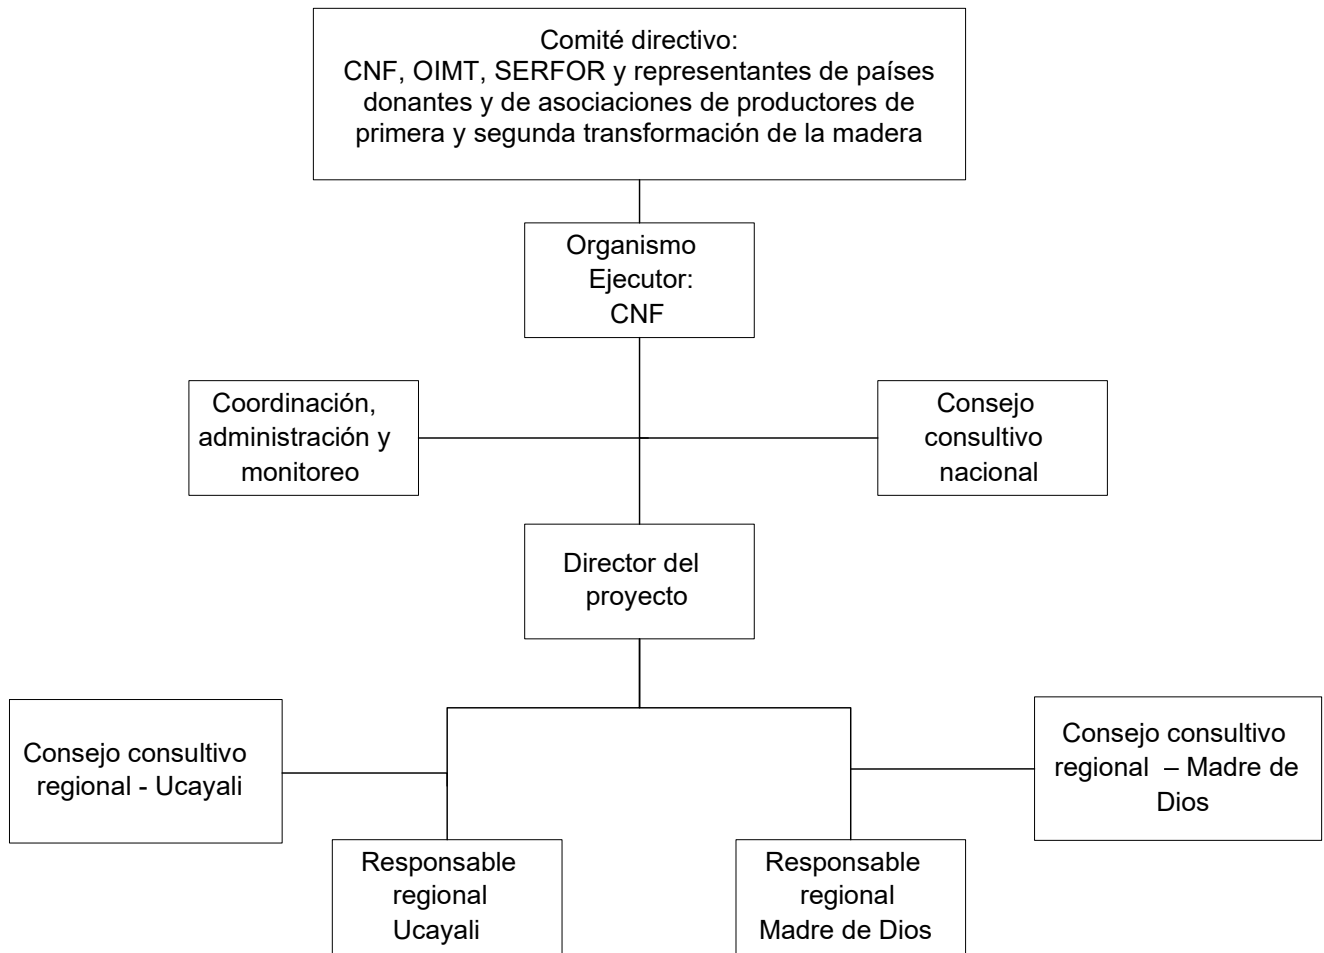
Comité directivo:
CNF, OIMT, SERFOR y representantes de países donantes y de asociaciones de productores de primera y segunda transformación de la madera

Organismo Ejecutor: CNF

Coordinación, administración y monitoreo

Consejo consultivo nacional

Director del proyecto

Consejo consultivo regional - Ucayali

Consejo consultivo regional – Madre de Dios

Responsable regional Ucayali

Responsable regional Madre de Dios